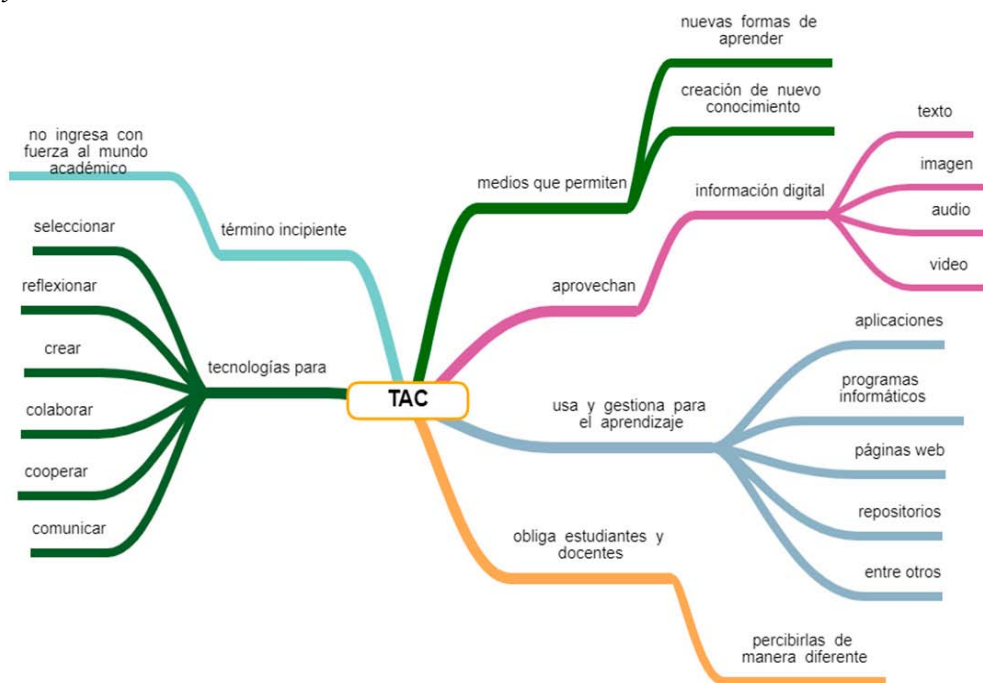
TAC

término incipiente

no ingresa con fuerza al mundo académico

tecnologías para

seleccionar

reflexionar

crear

colaborar

cooperar

comunicar

medios que permiten

nuevas formas de aprender

creación de nuevo conocimiento

aprovechan

información digital

texto

imagen

audio

video

usa y gestiona para el aprendizaje

aplicaciones

programas informáticos

páginas web

repositorios

entre otros

obliga estudiantes y docentes

percibirlas de manera diferente